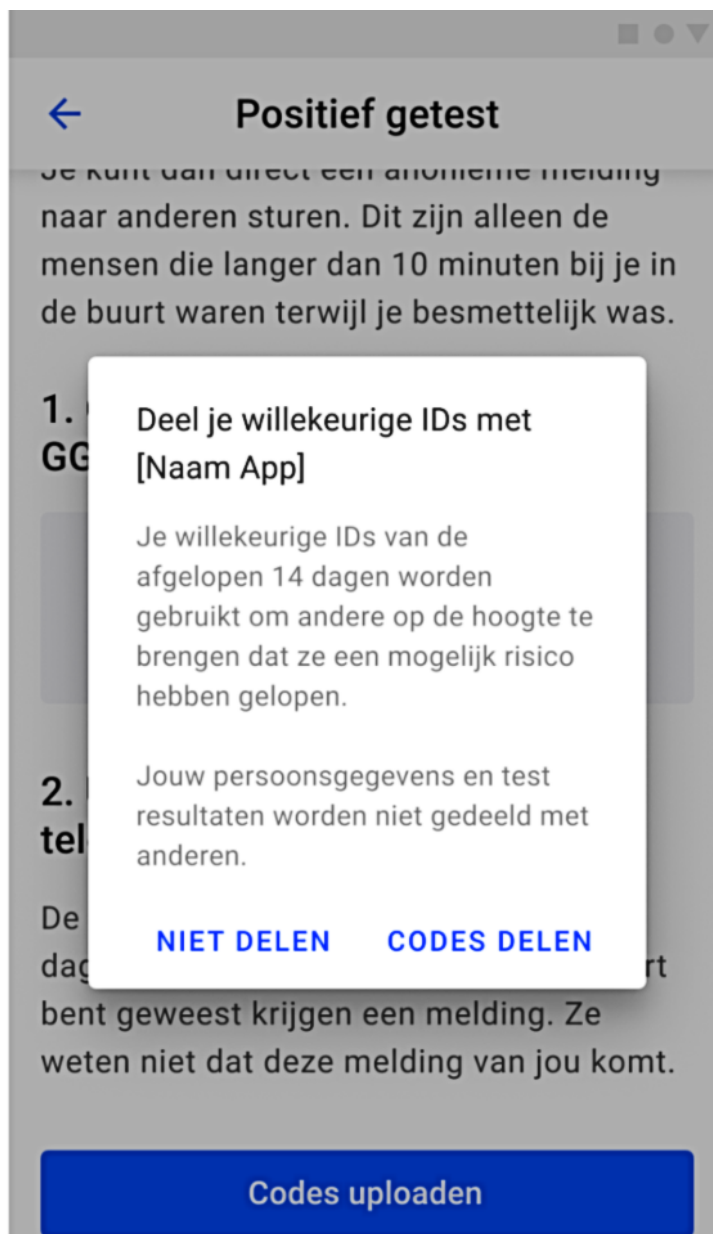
Positief getest

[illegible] naar anderen sturen. Dit zijn alleen de mensen die langer dan 10 minuten bij je in de buurt waren terwijl je besmettelijk was.

1. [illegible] GG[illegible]

2. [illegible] tel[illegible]

De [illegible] dag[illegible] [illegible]rt bent geweest krijgen een melding. Ze weten niet dat deze melding van jou komt.

Deel je willekeurige IDs met [Naam App]

Je willekeurige IDs van de afgelopen 14 dagen worden gebruikt om andere op de hoogte te brengen dat ze een mogelijk risico hebben gelopen.

Jouw persoonsgegevens en test resultaten worden niet gedeeld met anderen.

NIET DELEN CODES DELEN

Codes uploaden